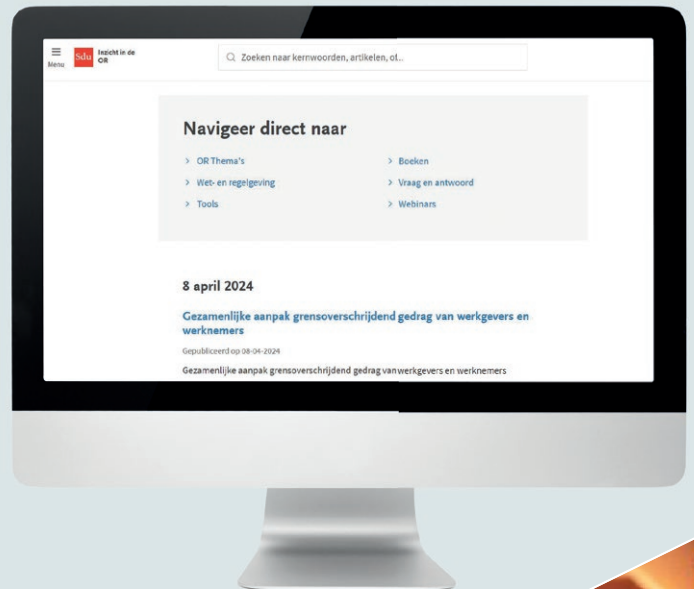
Menu Sdu Inzicht in de OR

Zoeken naar kernwoorden, artikelen, of...

Navigeer direct naar

> OR Thema's

> Wet- en regelgeving

> Tools

> Boeken

> Vraag en antwoord

> Webinars

8 april 2024

Gezamenlijke aanpak grensoverschrijdend gedrag van werkgevers en werknemers

Gepubliceerd op 08-04-2024

Gezamenlijke aanpak grensoverschrijdend gedrag van werkgevers en werknemers